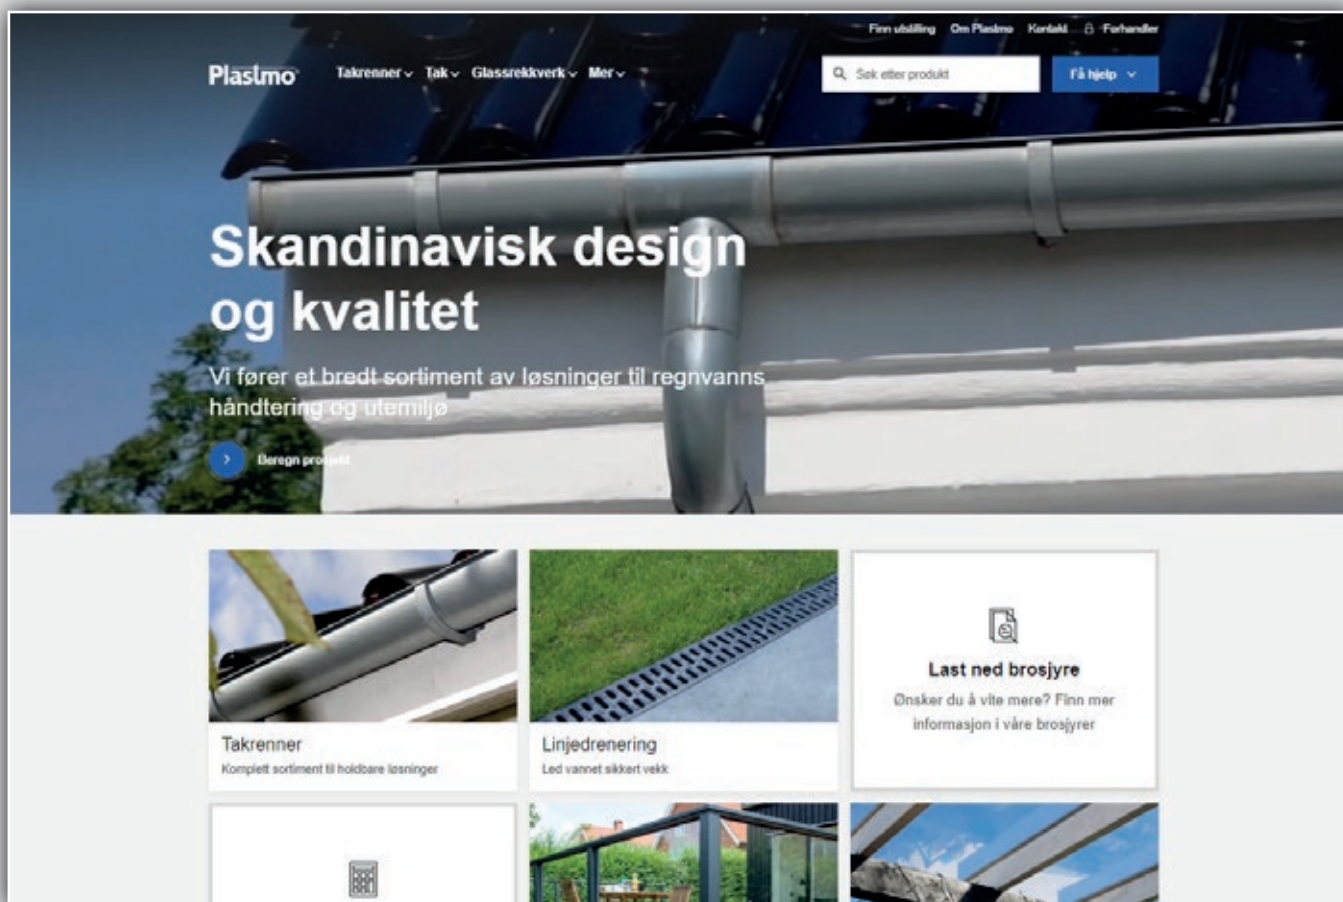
Finn utstilling Om Plastmo Kontakt Forhandler

Plastmo Takrenner Tak Glassrekkverk Mer

Søk etter produkt

Få hjelp

Skandinavisk design og kvalitet

Vi fører et bredt sortiment av løsninger til regnvanns håndtering og utemiljø

Beregn prosjekt

Takrenner
Komplett sortiment til holdbare løsninger

Linjedrenering
Led vannet sikkert vekk

Last ned brosjyre
Ønsker du å vite mere? Finn mer informasjon i våre brosjyrer